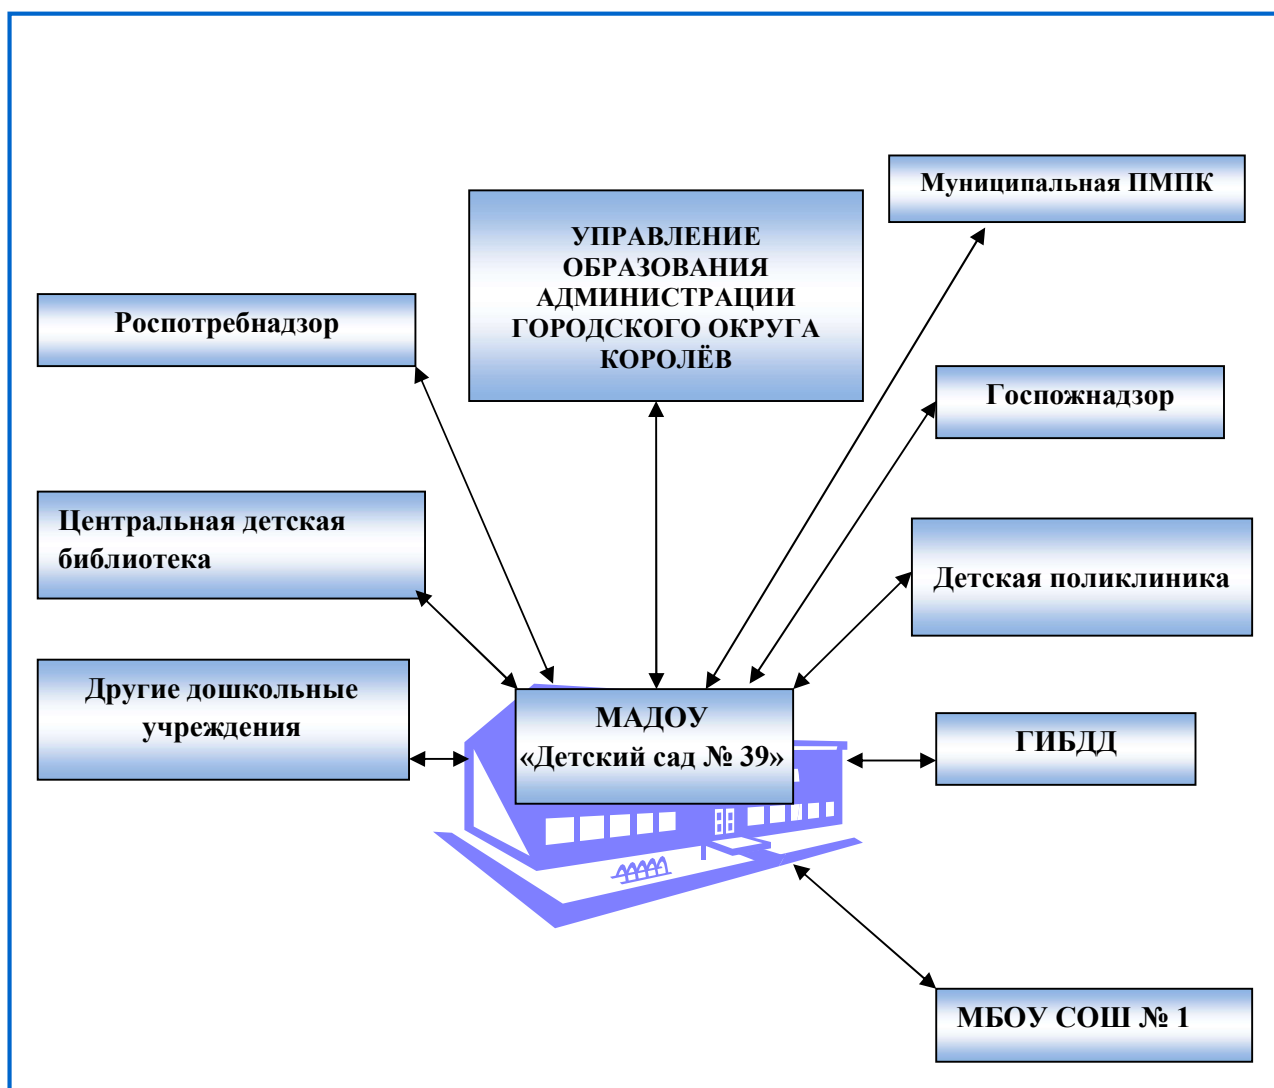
Муниципальная ПМПК

УПРАВЛЕНИЕ ОБРАЗОВАНИЯ АДМИНИСТРАЦИИ ГОРОДСКОГО ОКРУГА КОРОЛЁВ

Роспотребнадзор

Госпожнадзор

Центральная детская библиотека

Детская поликлиника

Другие дошкольные учреждения

МАДОУ «Детский сад № 39»

ГИБДД

МБОУ СОШ № 1